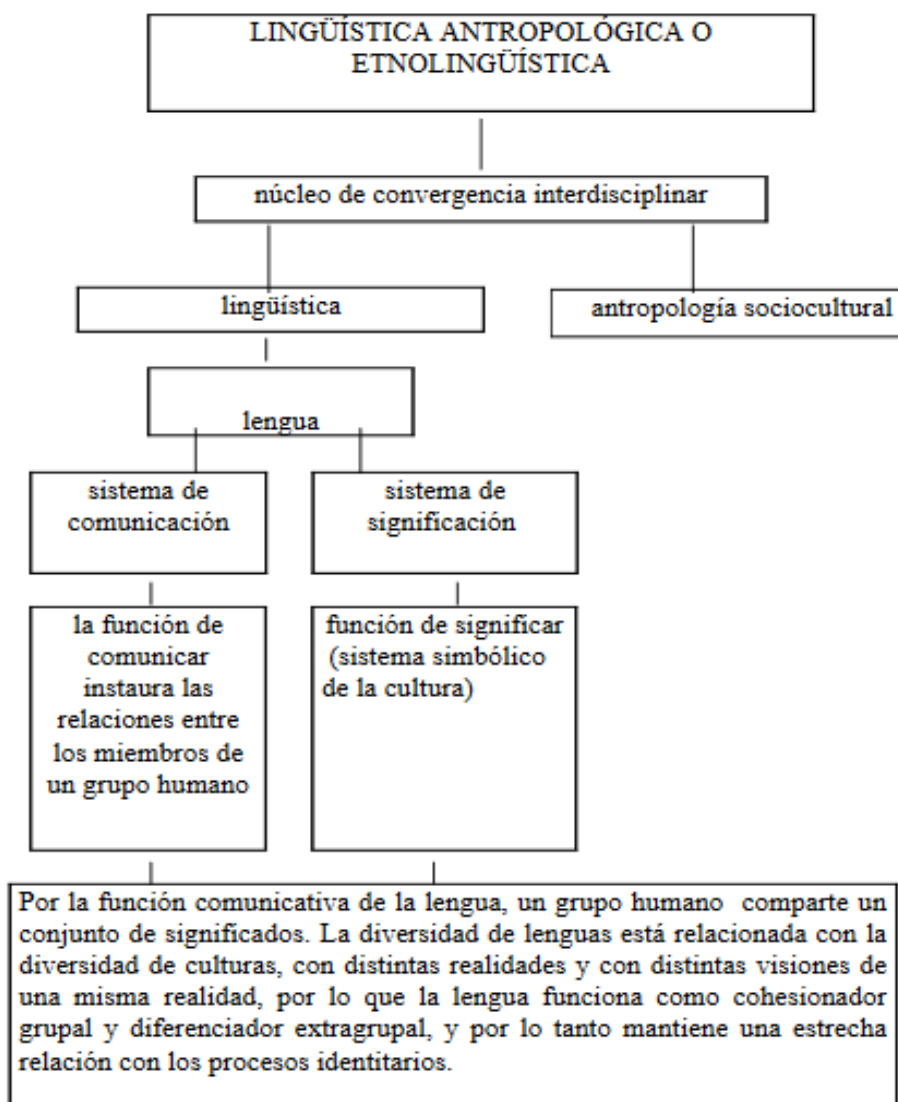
LINGÜÍSTICA ANTROPOLÓGICA O ETNOLINGÜÍSTICA

núcleo de convergencia interdisciplinar

lingüística

antropología sociocultural

lengua

sistema de comunicación

sistema de significación

la función de comunicar instaura las relaciones entre los miembros de un grupo humano

función de significar (sistema simbólico de la cultura)

Por la función comunicativa de la lengua, un grupo humano comparte un conjunto de significados. La diversidad de lenguas está relacionada con la diversidad de culturas, con distintas realidades y con distintas visiones de una misma realidad, por lo que la lengua funciona como cohesionador grupal y diferenciador extragrupal, y por lo tanto mantiene una estrecha relación con los procesos identitarios.